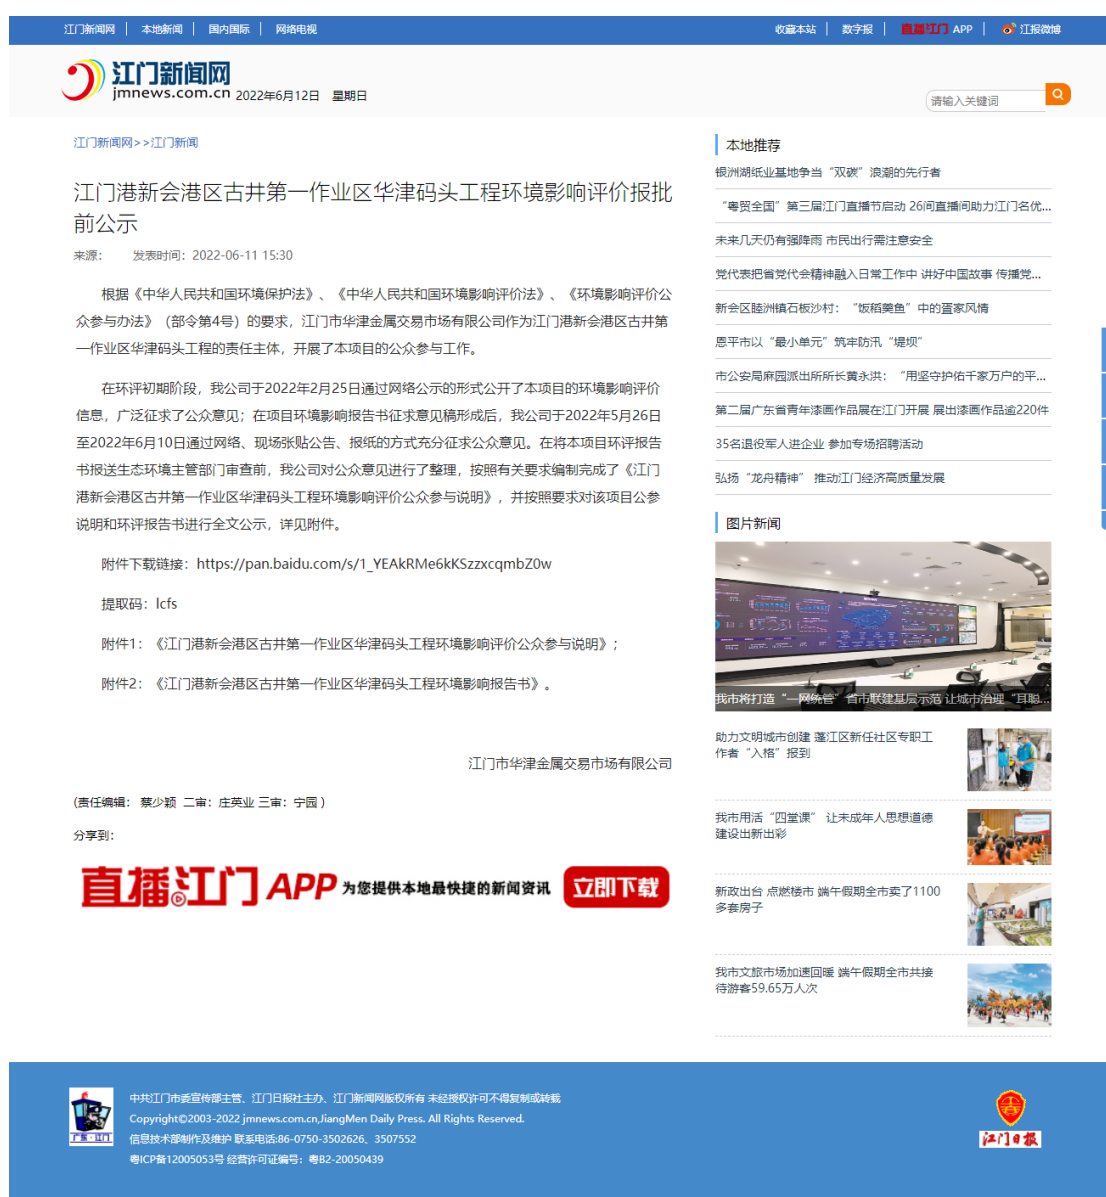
江门新闻网 | 本地新闻 | 国内国际 | 网络电视

收藏本站 | 数字报 | 直播江门 APP | 江报微博

江门新闻网
jmnews.com.cn 2022年6月12日 星期日

请输入关键词

江门新闻网>>江门新闻

江门港新会港区古井第一作业区华津码头工程环境影响评价报批前公示

来源： 发表时间：2022-06-11 15:30

根据《中华人民共和国环境保护法》、《中华人民共和国环境影响评价法》、《环境影响评价公众参与办法》（部令第4号）的要求，江门市华津金属交易市场有限公司作为江门港新会港区古井第一作业区华津码头工程的责任主体，开展了本项目的公众参与工作。

在环评初期阶段，我公司于2022年2月25日通过网络公示的形式公开了本项目的环境影响评价信息，广泛征求了公众意见；在项目环境影响报告书征求意见稿形成后，我公司于2022年5月26日至2022年6月10日通过网络、现场张贴公告、报纸的方式充分征求公众意见。在将本项目环评报告书报送生态环境主管部门审查前，我公司对公众意见进行了整理，按照有关要求编制完成了《江门港新会港区古井第一作业区华津码头工程环境影响评价公众参与说明》，并按照要求对该项目公参说明和环评报告书进行全文公示，详见附件。

附件下载链接：https://pan.baidu.com/s/1_YEAkRMe6kKSzzxcqmbZ0w

提取码：lcfs

附件1：《江门港新会港区古井第一作业区华津码头工程环境影响评价公众参与说明》；

附件2：《江门港新会港区古井第一作业区华津码头工程环境影响报告书》。

江门市华津金属交易市场有限公司

（责任编辑：蔡少颖 二审：庄英业 三审：宁园）

分享到：

直播江门 APP 为您提供本地最快捷的新闻资讯 立即下载

本地推荐

银洲湖纸业基地争当“双碳”浪潮的先行者

“粤贸全国”第三届江门直播节启动 26间直播间助力江门名优...

未来几天仍有强降雨 市民出行需注意安全

党代表把省党代会精神融入日常工作中 讲好中国故事 传播党...

新会区睦洲镇石板沙村：“坂稻羹鱼”中的富家风情

恩平市以“最小单元”筑牢防汛“堤坝”

市公安局麻园派出所所长黄永洪：“用坚守护佑千家万户的平...

第二届广东省青年漆画作品展在江门开展 展出漆画作品逾220件

35名退役军人进企业 参加专场招聘活动

弘扬“龙舟精神” 推动江门经济高质量发展

图片新闻

我市将打造“一网统管”省市联建基层示范 让城市治理“耳聪...

助力文明城市创建 蓬江区新任社区专职工作者“入格”报到

我市用活“四堂课” 让未成年人思想道德建设出新出彩

新政出台 点燃楼市 端午假期全市卖了1100多套房子

我市文旅市场加速回暖 端午假期全市共接待游客59.65万人次

中共江门市委宣传部主管、江门日报社主办、江门新闻网版权所有 未经授权许可不得复制或转载
Copyright©2003-2022 jmnews.com.cn,JiangMen Daily Press. All Rights Reserved.
信息技术部制作及维护 联系电话:86-0750-3502626、3507552
粤ICP备12005053号 经营许可证编号：粤B2-20050439

江门日报